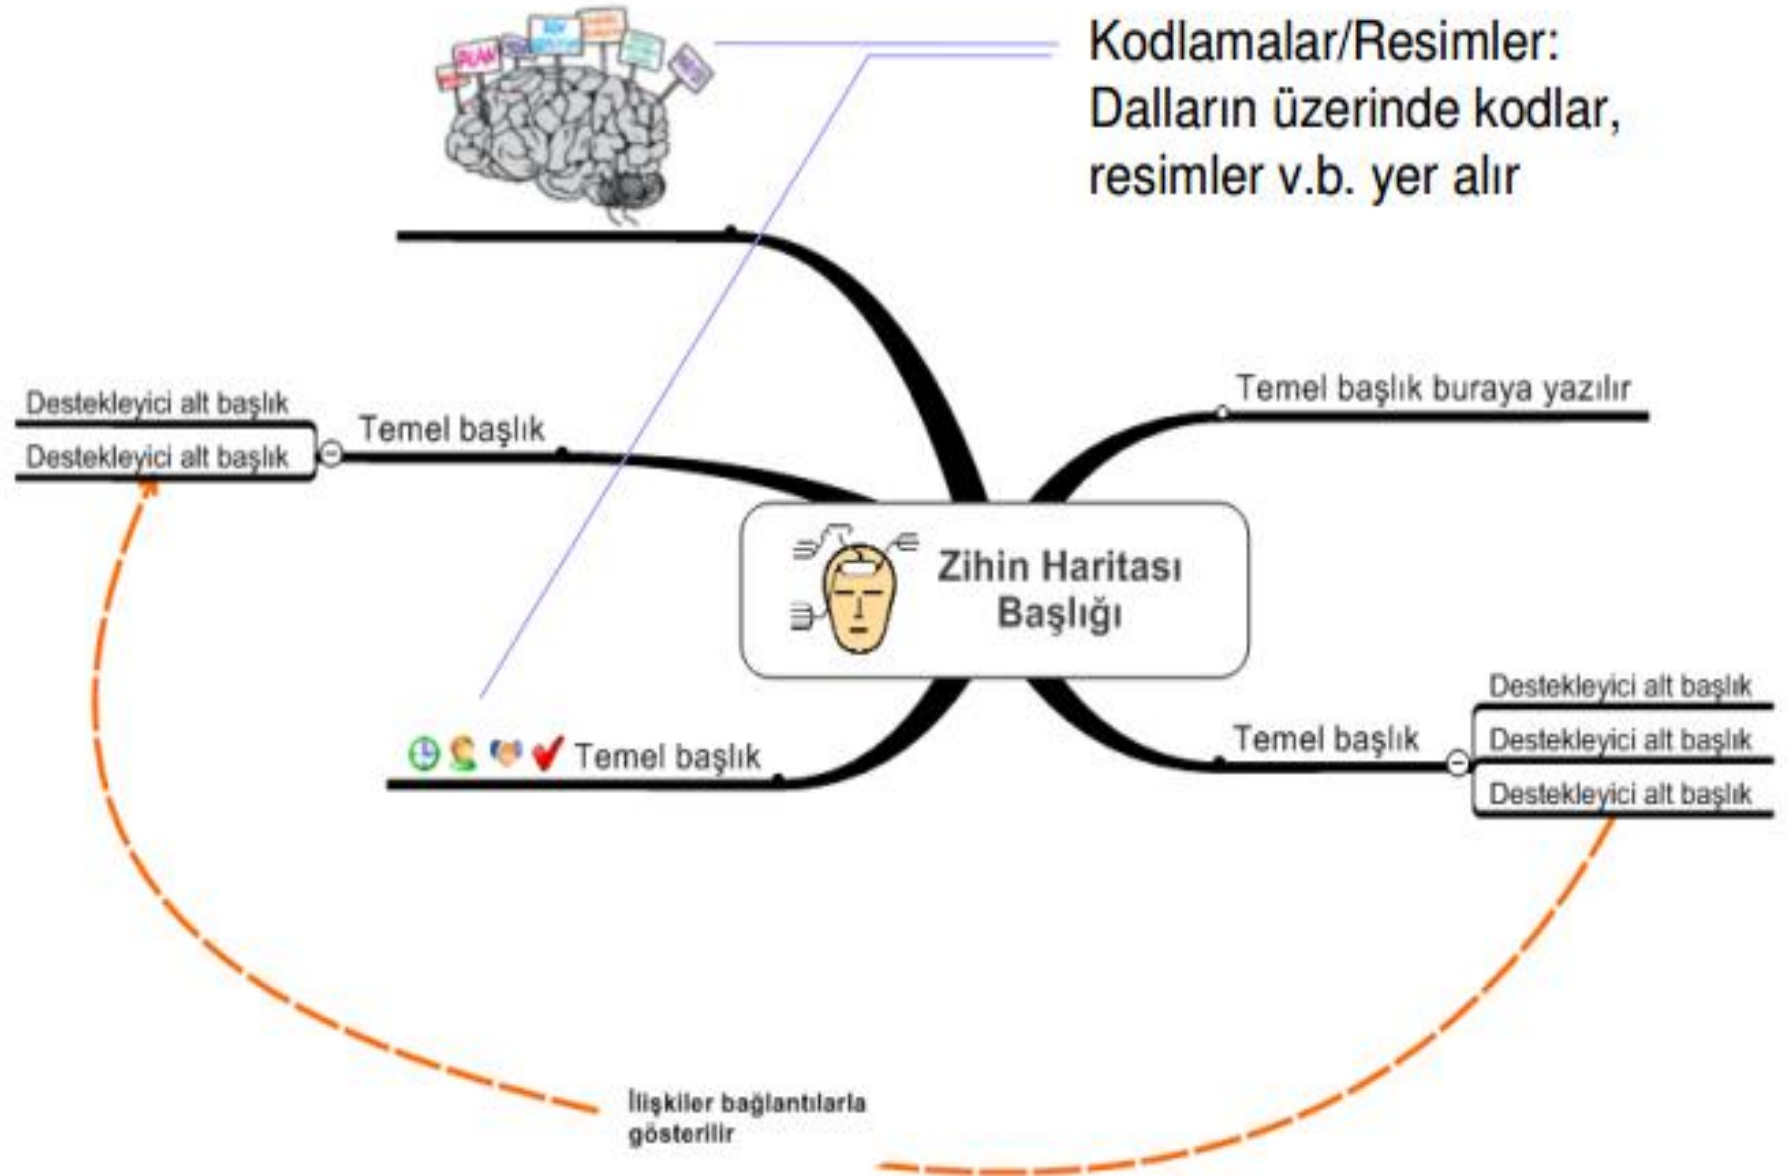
Kodlamalar/Resimler: Dalların üzerinde kodlar, resimler v.b. yer alır

PLAN

Destekleyici alt başlık
Destekleyici alt başlık
Temel başlık

Temel başlık buraya yazılır

Zihin Haritası Başlığı

Temel başlık

Destekleyici alt başlık
Destekleyici alt başlık
Destekleyici alt başlık
Temel başlık

İlişkiler bağlantılarla gösterilir